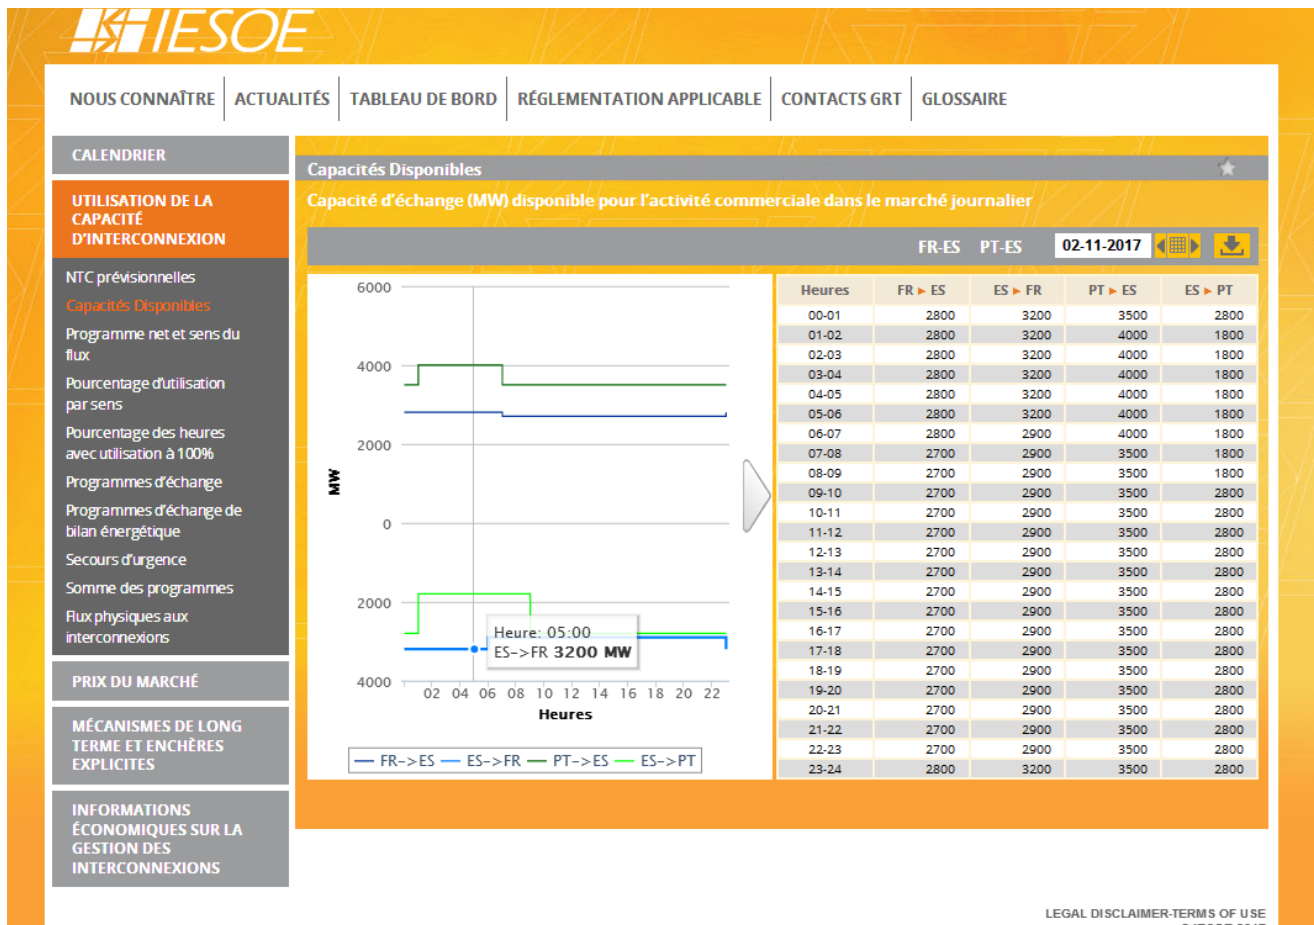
IESOE

NOUS CONNAÎTRE | ACTUALITÉS | TABLEAU DE BORD | RÉGLEMENTATION APPLICABLE | CONTACTS GRT | GLOSSAIRE

CALENDRIER

UTILISATION DE LA CAPACITÉ D'INTERCONNEXION

NTC prévisionnelles

Capacités Disponibles

Programme net et sens du flux

Pourcentage d'utilisation par sens

Pourcentage des heures avec utilisation à 100%

Programmes d'échange

Programmes d'échange de bilan énergétique

Secours d'urgence

Somme des programmes

Flux physiques aux interconnexions

PRIX DU MARCHÉ

MÉCANISMES DE LONG TERME ET ENCHÈRES EXPLICITES

INFORMATIONS ÉCONOMIQUES SUR LA GESTION DES INTERCONNEXIONS

Capacités Disponibles

Capacité d'échange (MW) disponible pour l'activité commerciale dans le marché journalier

FR-ES PT-ES 02-11-2017

6000
4000
2000
0
2000
4000
MW
02 04 06 08 10 12 14 16 18 20 22
Heures
Heure: 05:00
ES->FR 3200 MW
FR->ES ES->FR PT->ES ES->PT

| Heures | FR ► ES | ES ► FR | PT ► ES | ES ► PT |
|---|---|---|---|---|
| 00-01 | 2800 | 3200 | 3500 | 2800 |
| 01-02 | 2800 | 3200 | 4000 | 1800 |
| 02-03 | 2800 | 3200 | 4000 | 1800 |
| 03-04 | 2800 | 3200 | 4000 | 1800 |
| 04-05 | 2800 | 3200 | 4000 | 1800 |
| 05-06 | 2800 | 3200 | 4000 | 1800 |
| 06-07 | 2800 | 2900 | 4000 | 1800 |
| 07-08 | 2700 | 2900 | 3500 | 1800 |
| 08-09 | 2700 | 2900 | 3500 | 1800 |
| 09-10 | 2700 | 2900 | 3500 | 2800 |
| 10-11 | 2700 | 2900 | 3500 | 2800 |
| 11-12 | 2700 | 2900 | 3500 | 2800 |
| 12-13 | 2700 | 2900 | 3500 | 2800 |
| 13-14 | 2700 | 2900 | 3500 | 2800 |
| 14-15 | 2700 | 2900 | 3500 | 2800 |
| 15-16 | 2700 | 2900 | 3500 | 2800 |
| 16-17 | 2700 | 2900 | 3500 | 2800 |
| 17-18 | 2700 | 2900 | 3500 | 2800 |
| 18-19 | 2700 | 2900 | 3500 | 2800 |
| 19-20 | 2700 | 2900 | 3500 | 2800 |
| 20-21 | 2700 | 2900 | 3500 | 2800 |
| 21-22 | 2700 | 2900 | 3500 | 2800 |
| 22-23 | 2700 | 2900 | 3500 | 2800 |
| 23-24 | 2800 | 3200 | 3500 | 2800 |

LEGAL DISCLAIMER-TERMS OF USE